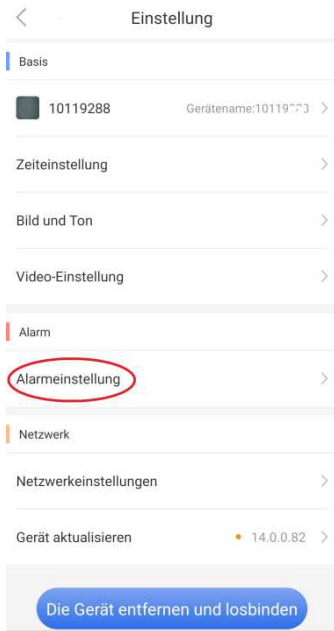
Einstellung

Basis

10119288 Gerätename:10119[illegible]

Zeiteinstellung

Bild und Ton

Video-Einstellung

Alarm

Alarmeinstellung

Netzwerk

Netzwerkeinstellungen

Gerät aktualisieren 14.0.0.82

Die Gerät entfernen und losbinden